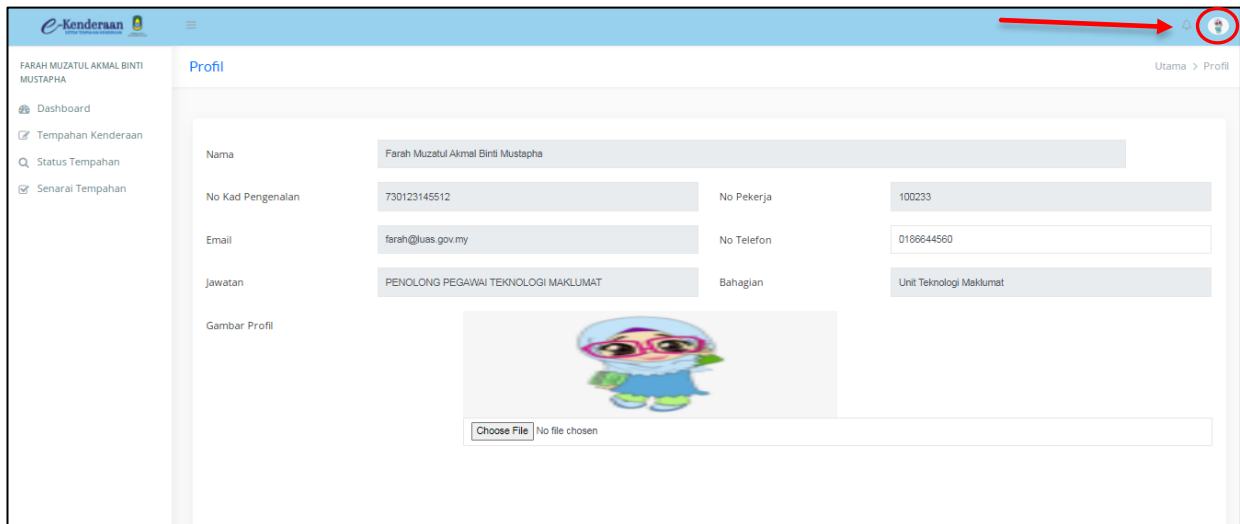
e-Kenderaan

FARAH MUZATUL AKMAL BINTI MUSTAPHA

Dashboard
Tempahan Kenderaan
Status Tempahan
Senarai Tempahan

Profil

Utama > Profil

Nama
Farah Muzatul Akmal Binti Mustapha

No Kad Pengenalan
730123145512

No Pekerja
100233

Email
farah@luas.gov.my

No Telefon
0186644560

Jawatan
PENOLONG PEGAWAI TEKNOLOGI MAKLUMAT

Bahagian
Unit Teknologi Maklumat

Gambar Profil

Choose File No file chosen